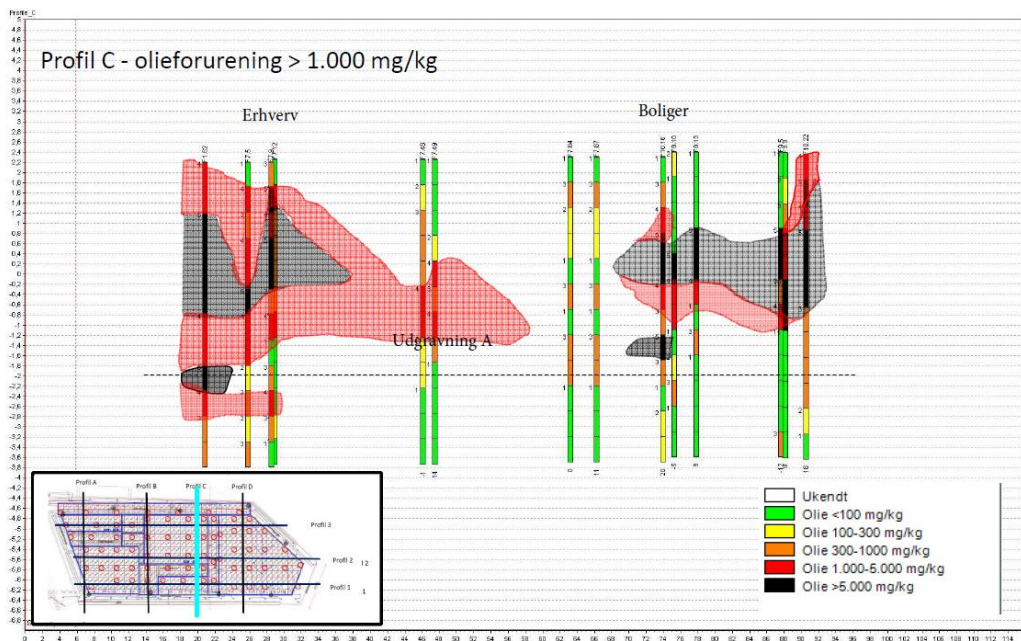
Profil_C

Profil C - olieforurening > 1.000 mg/kg

Erhverv

Boliger

Udgravning A

4,8
4,6
4,4
4,2
4
3,8
3,6
3,4
3,2
3
2,8
2,6
2,4
2,2
2
1,8
1,6
1,4
1,2
1
0,8
0,6
0,4
0,2
0
-0,2
-0,4
-0,6
-0,8
-1
-1,2
-1,4
-1,6
-1,8
-2
-2,2
-2,4
-2,6
-2,8
-3
-3,2
-3,4
-3,6
-3,8
-4
-4,2
-4,4
-4,6
-4,8
-5
-5,2
-5,4
-5,6
-5,8
-6
-6,2
-6,4
-6,6
-6,8

0 2 4 6 8 10 12 14 16 18 20 22 24 26 28 30 32 34 36 38 40 42 44 46 48 50 52 54 56 58 60 62 64 66 68 70 72 74 76 78 80 82 84 86 88 90 92 94 96 98 100 102 104 106 108 110 112 114

Profil A Profil B Profil C Profil D
Profil 3
Profil 2
Profil 1

Ukendt
Olie <100 mg/kg
Olie 100-300 mg/kg
Olie 300-1000 mg/kg
Olie 1.000-5.000 mg/kg
Olie >5.000 mg/kg